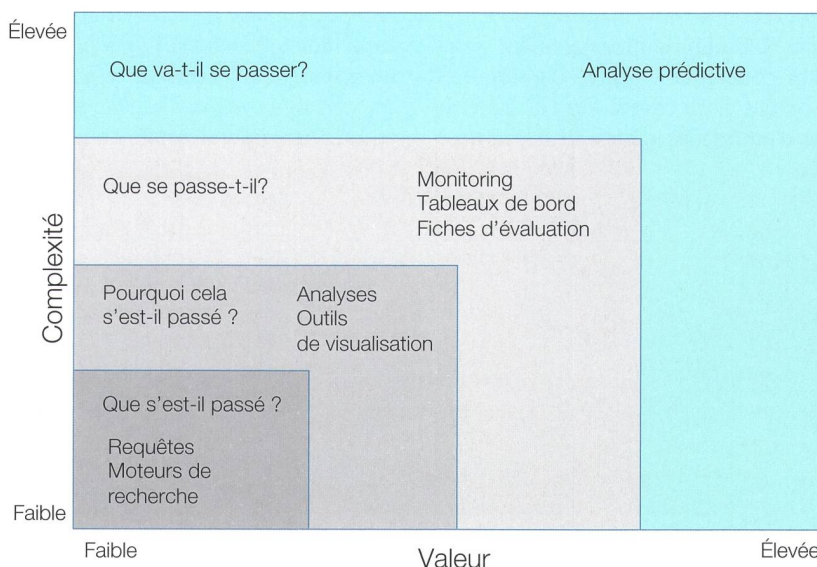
Élevée

Que va-t-il se passer?

Analyse prédictive

Que se passe-t-il?

Monitoring
Tableaux de bord
Fiches d'évaluation

Complexité

Pourquoi cela s'est-il passé ?

Analyses
Outils
de visualisation

Que s'est-il passé ?

Requêtes
Moteurs de recherche

Faible

Faible

Valeur

Élevée